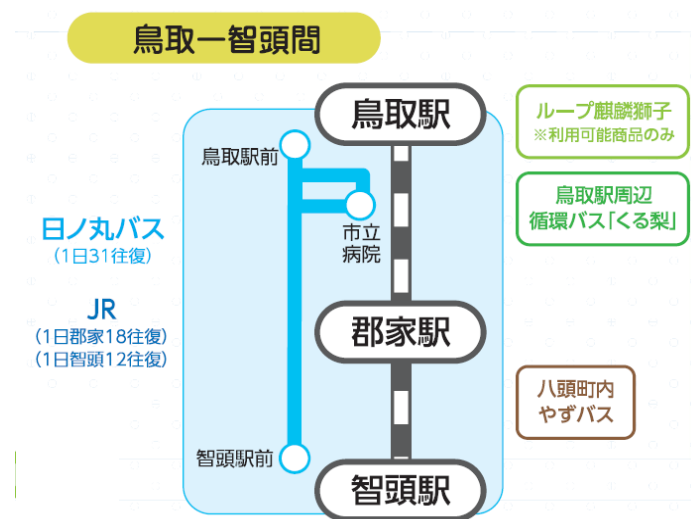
鳥取ー智頭間

鳥取駅

ループ麒麟獅子
※利用可能商品のみ

鳥取駅前

市立
病院

鳥取駅周辺
循環バス「くる梨」

日ノ丸バス
（1日31往復）

JR
（1日郡家18往復）
（1日智頭12往復）

郡家駅

八頭町内
やずバス

智頭駅前

智頭駅